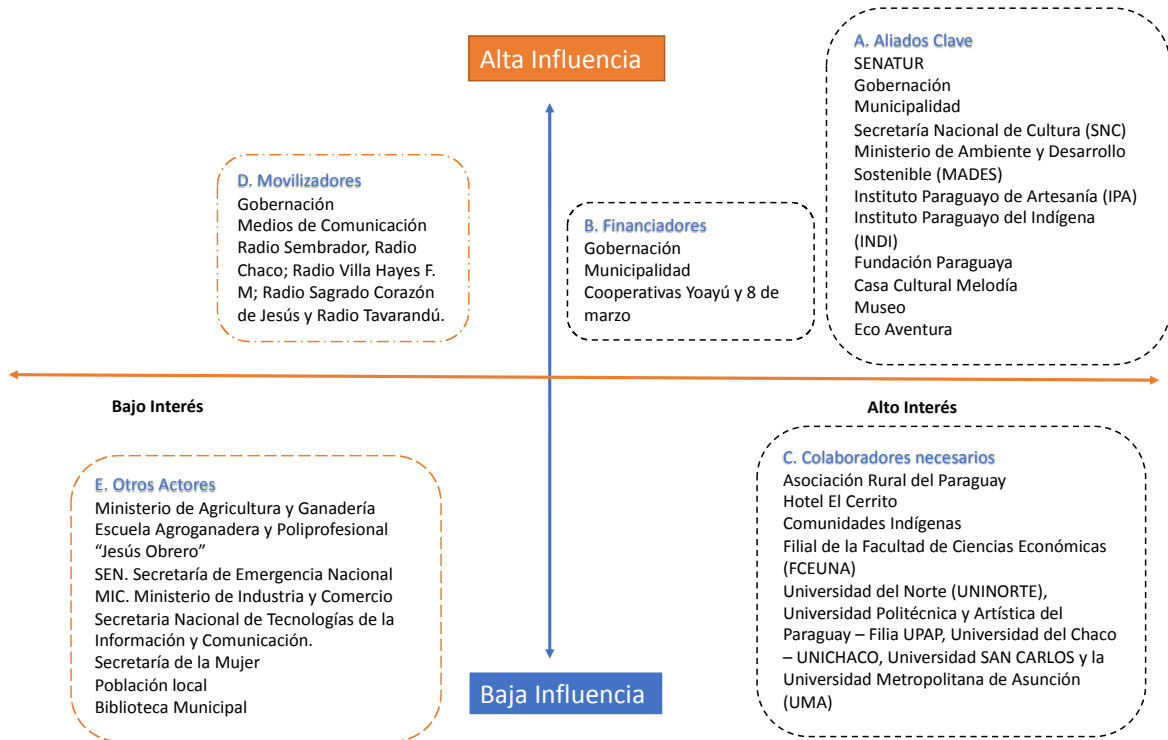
Alta Influencia

A. Aliados Clave
SENATUR
Gobernación
Municipalidad
Secretaría Nacional de Cultura (SNC)
Ministerio de Ambiente y Desarrollo Sostenible (MADES)
Instituto Paraguayo de Artesanía (IPA)
Instituto Paraguayo del Indígena (INDI)
Fundación Paraguaya
Casa Cultural Melodía
Museo
Eco Aventura

D. Movilizadores
Gobernación
Medios de Comunicación
Radio Sembrador, Radio Chaco; Radio Villa Hayes F. M; Radio Sagrado Corazón de Jesús y Radio Tavarandú.

B. Financiadores
Gobernación
Municipalidad
Cooperativas Yoayú y 8 de marzo

Bajo Interés

Alto Interés

E. Otros Actores
Ministerio de Agricultura y Ganadería
Escuela Agroganadera y Poliprofesional "Jesús Obrero"
SEN. Secretaría de Emergencia Nacional
MIC. Ministerio de Industria y Comercio
Secretaria Nacional de Tecnologías de la Información y Comunicación.
Secretaría de la Mujer
Población local
Biblioteca Municipal

C. Colaboradores necesarios
Asociación Rural del Paraguay
Hotel El Cerrito
Comunidades Indígenas
Filial de la Facultad de Ciencias Económicas (FCEUNA)
Universidad del Norte (UNINORTE), Universidad Politécnica y Artística del Paraguay – Filia UPAP, Universidad del Chaco – UNICHACO, Universidad SAN CARLOS y la Universidad Metropolitana de Asunción (UMA)

Baja Influencia